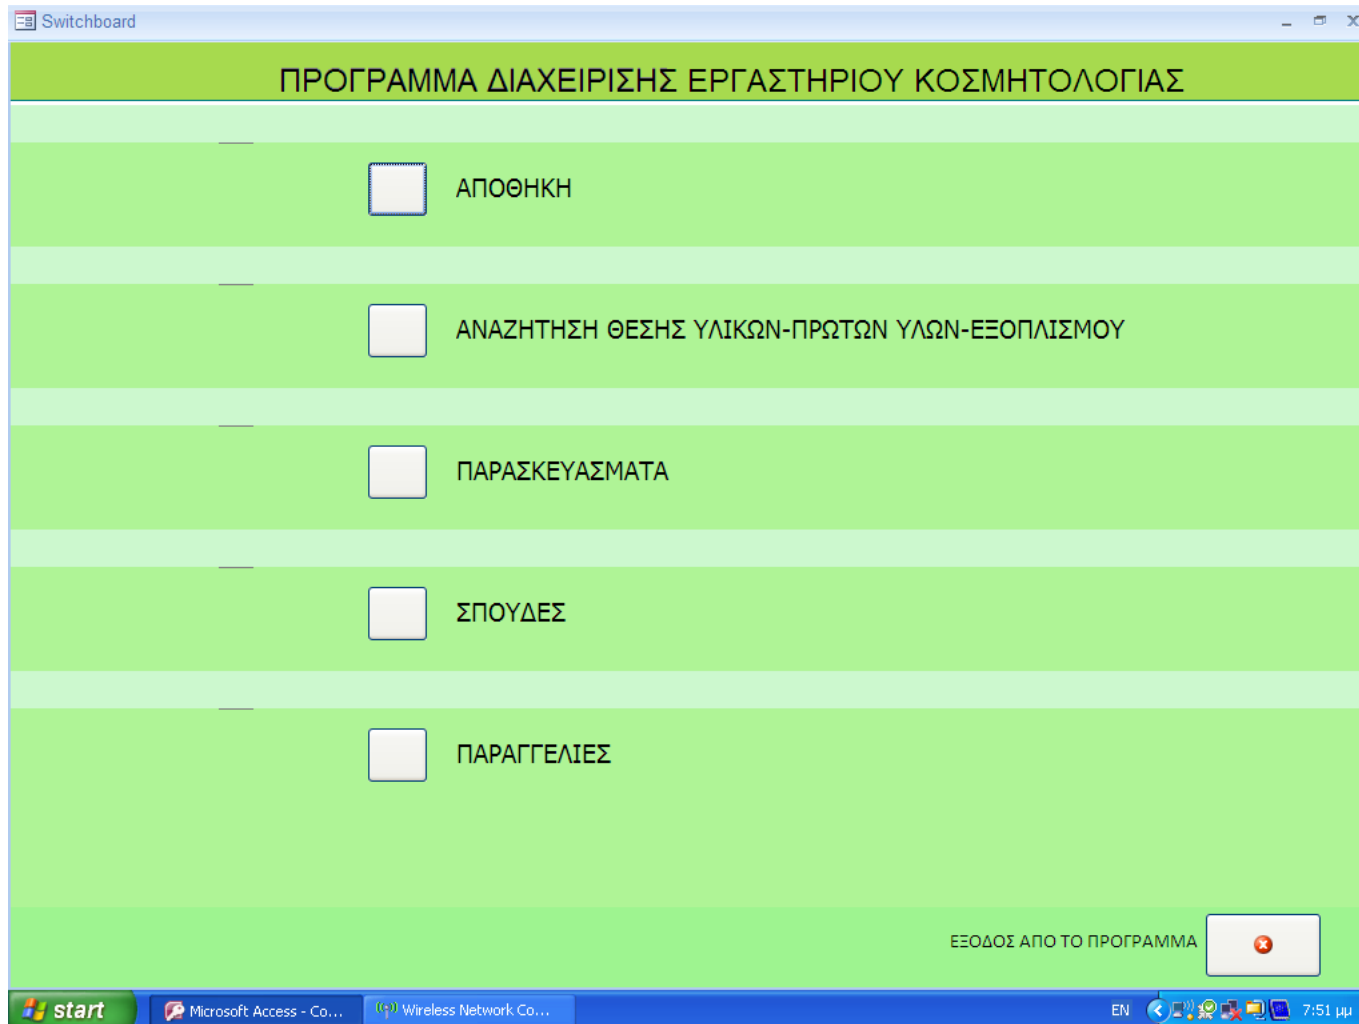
Switchboard

ΠΡΟΓΡΑΜΜΑ ΔΙΑΧΕΙΡΙΣΗΣ ΕΡΓΑΣΤΗΡΙΟΥ ΚΟΣΜΗΤΟΛΟΓΙΑΣ

ΑΠΟΘΗΚΗ

ΑΝΑΖΗΤΗΣΗ ΘΕΣΗΣ ΥΛΙΚΩΝ-ΠΡΩΤΩΝ ΥΛΩΝ-ΕΞΟΠΛΙΣΜΟΥ

ΠΑΡΑΣΚΕΥΑΣΜΑΤΑ

ΣΠΟΥΔΕΣ

ΠΑΡΑΓΓΕΛΙΕΣ

ΕΞΟΔΟΣ ΑΠΟ ΤΟ ΠΡΟΓΡΑΜΜΑ

start
Microsoft Access - Co...
Wireless Network Co...
EN
7:51 μμ